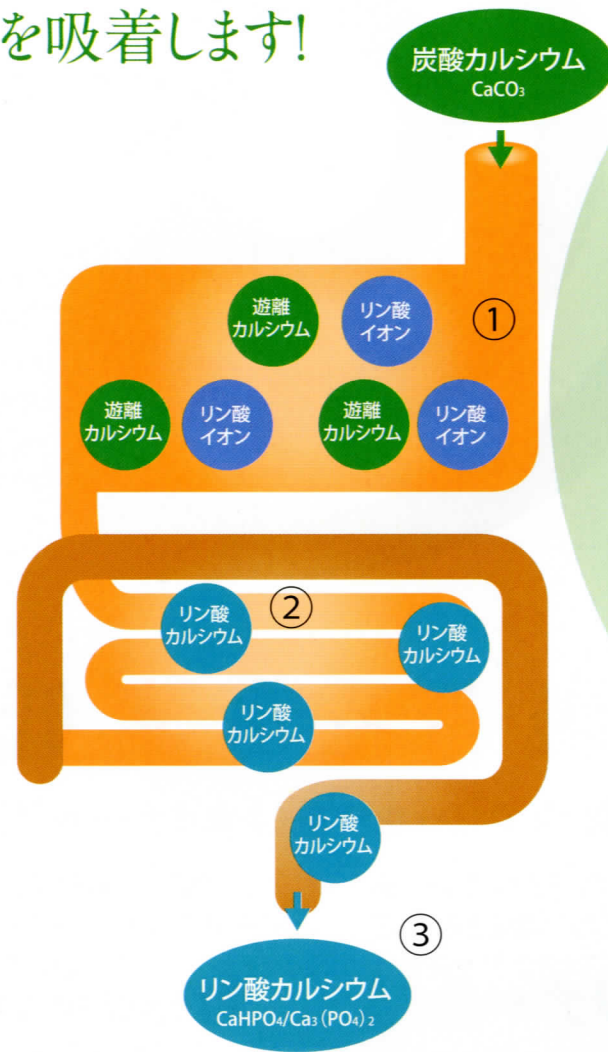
を吸着します!

炭酸カルシウム
$CaCO_3$

遊離カルシウム

リン酸イオン

①

遊離カルシウム

リン酸イオン

遊離カルシウム

リン酸イオン

リン酸カルシウム

②

リン酸カルシウム

リン酸カルシウム

リン酸カルシウム

③

リン酸カルシウム
$CaHPO_4/Ca_3(PO_4)_2$